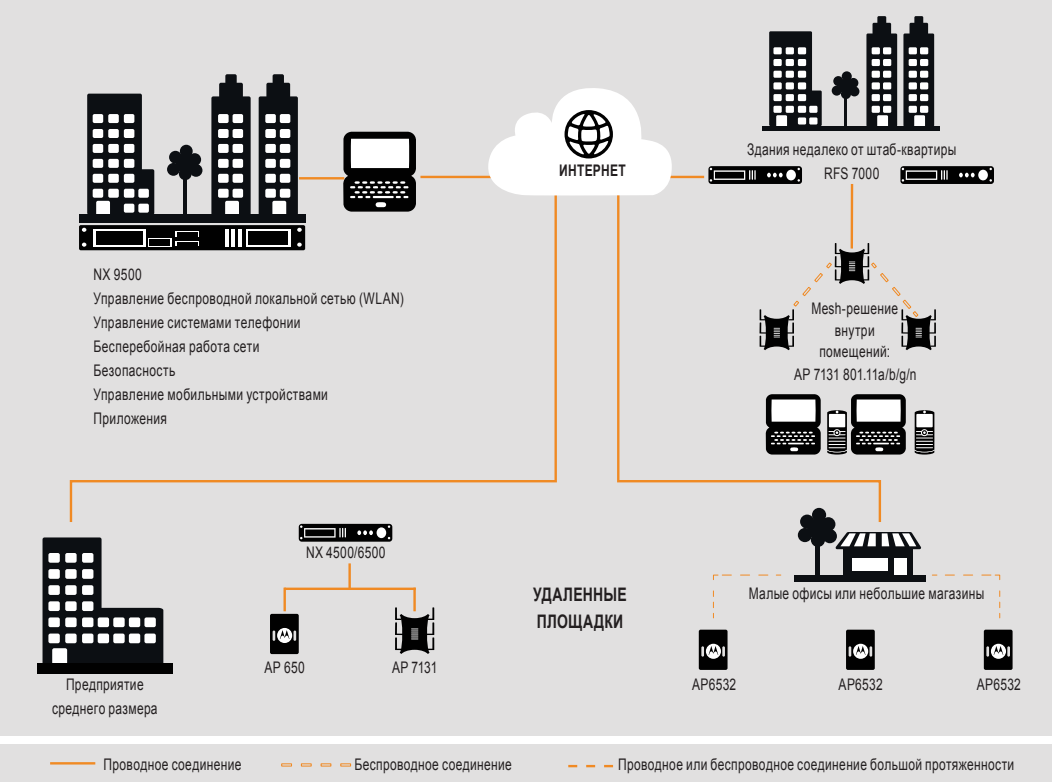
ИНТЕРНЕТ

Здания недалеко от штаб-квартиры

RFS 7000

NX 9500
Управление беспроводной локальной сетью (WLAN)
Управление системами телефонии
Бесперебойная работа сети
Безопасность
Управление мобильными устройствами
Приложения

Mesh-решение внутри помещений:
AP 7131 801.11a/b/g/n

NX 4500/6500

AP 650

AP 7131

УДАЛЕННЫЕ ПЛОЩАДКИ

Малые офисы или небольшие магазины

AP6532

AP6532

AP6532

Предприятие среднего размера

Проводное соединение

Беспроводное соединение

Проводное или беспроводное соединение большой протяженности